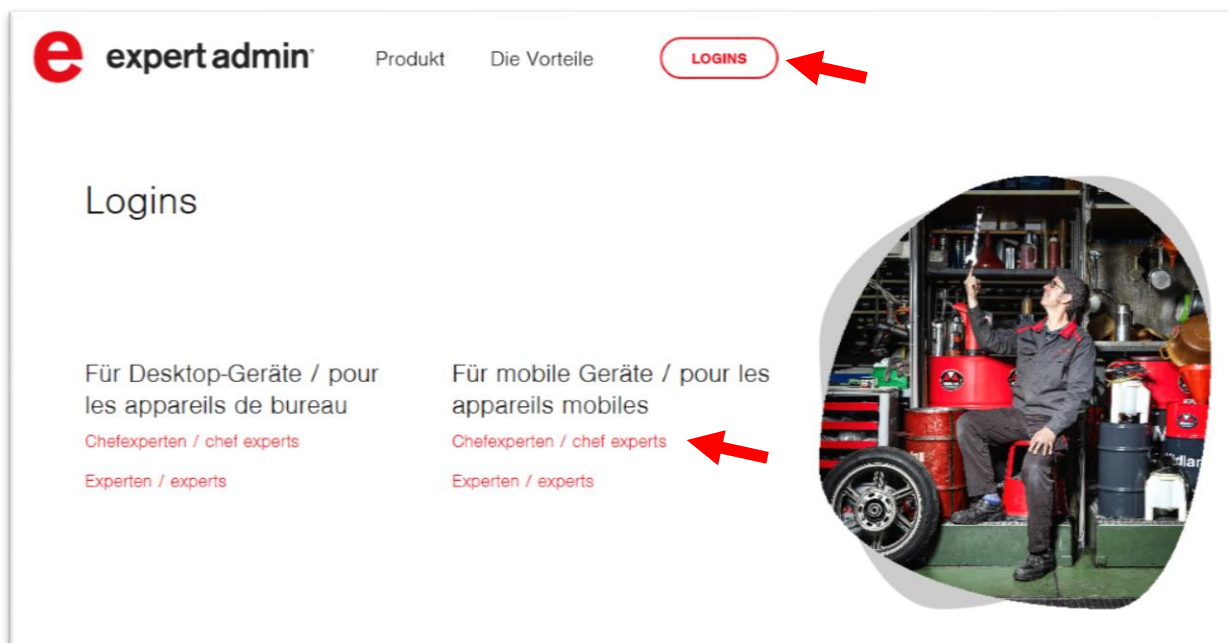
e expert admin

Produkt Die Vorteile LOGINS

Logins

Für Desktop-Geräte / pour les appareils de bureau

Chefexperten / chef experts

Experten / experts

Für mobile Geräte / pour les appareils mobiles

Chefexperten / chef experts

Experten / experts